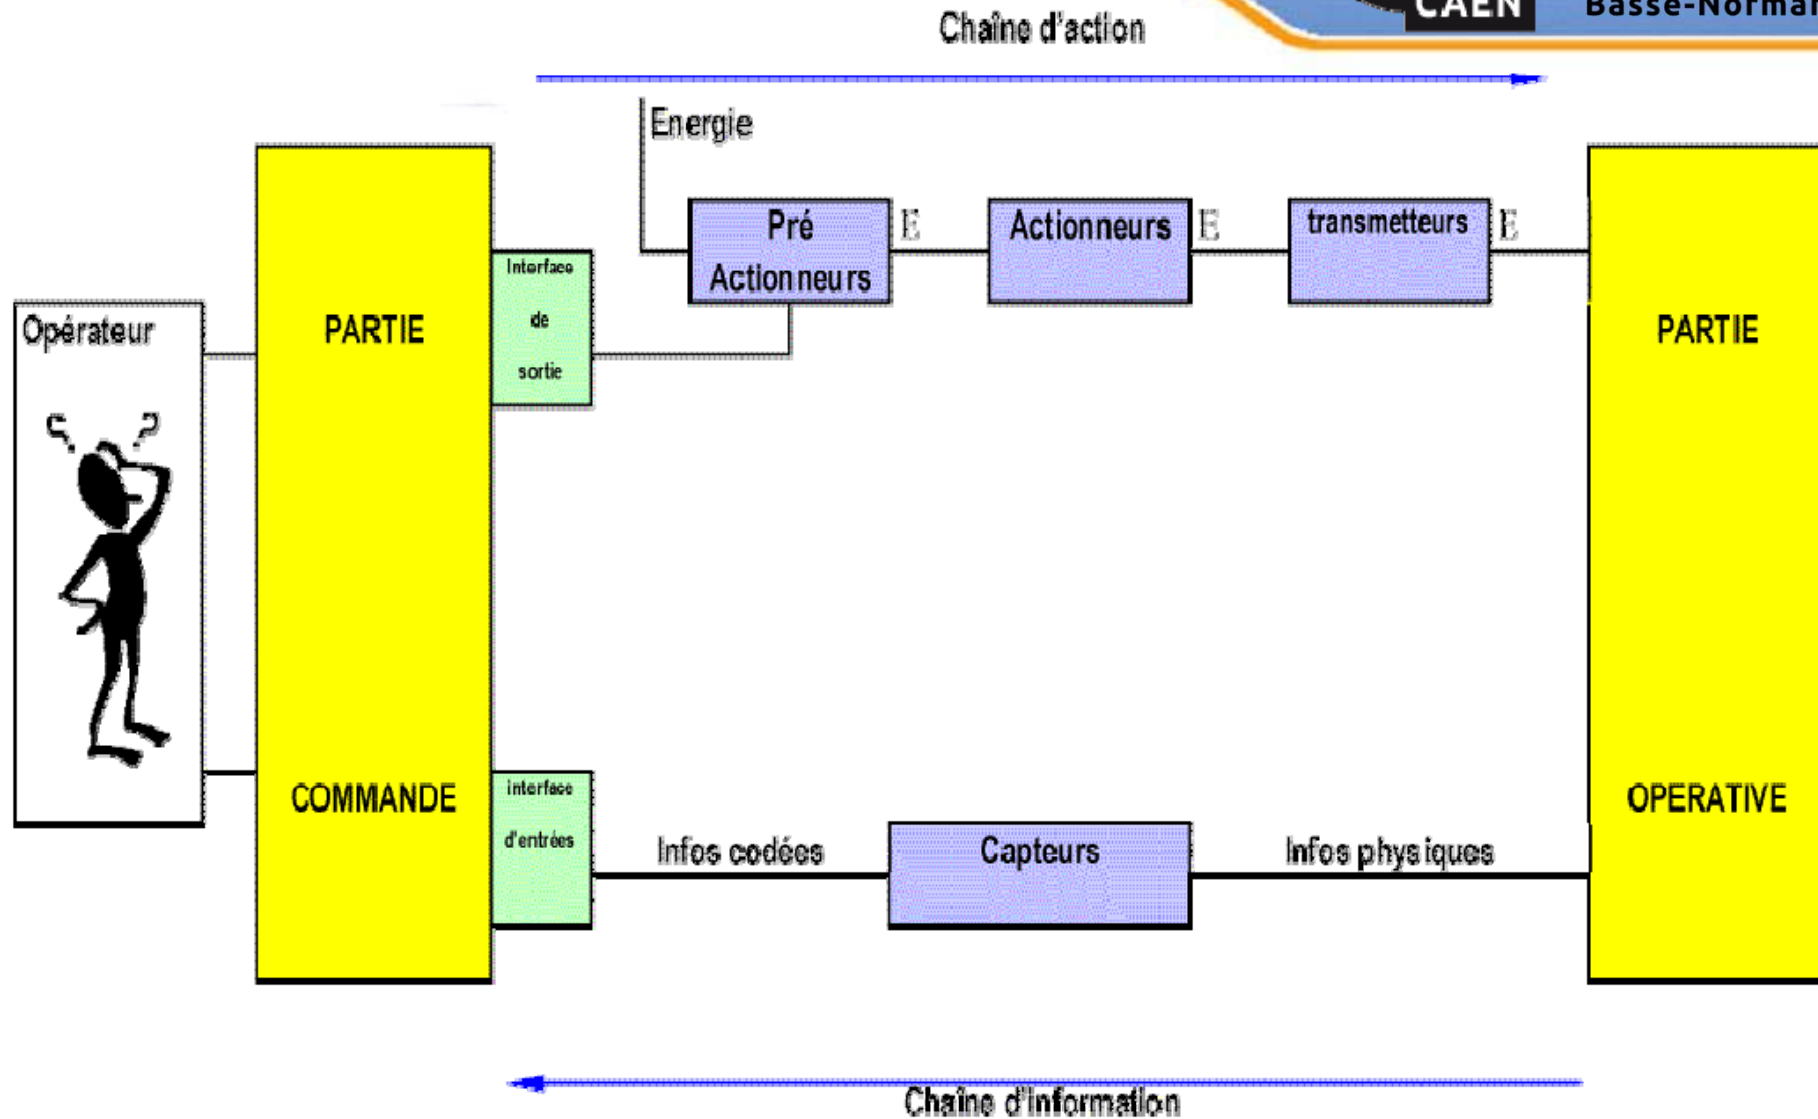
CAEN Basse-Normar

Chaîne d'action

Energie

Pré Actionneurs

E

Actionneurs

E

transmetteurs

E

Opérateur

PARTIE

COMMANDE

Interface de sortie

interface d'entrées

Infos codées

Capteurs

Infos physiques

PARTIE

OPERATIVE

Chaîne d'information